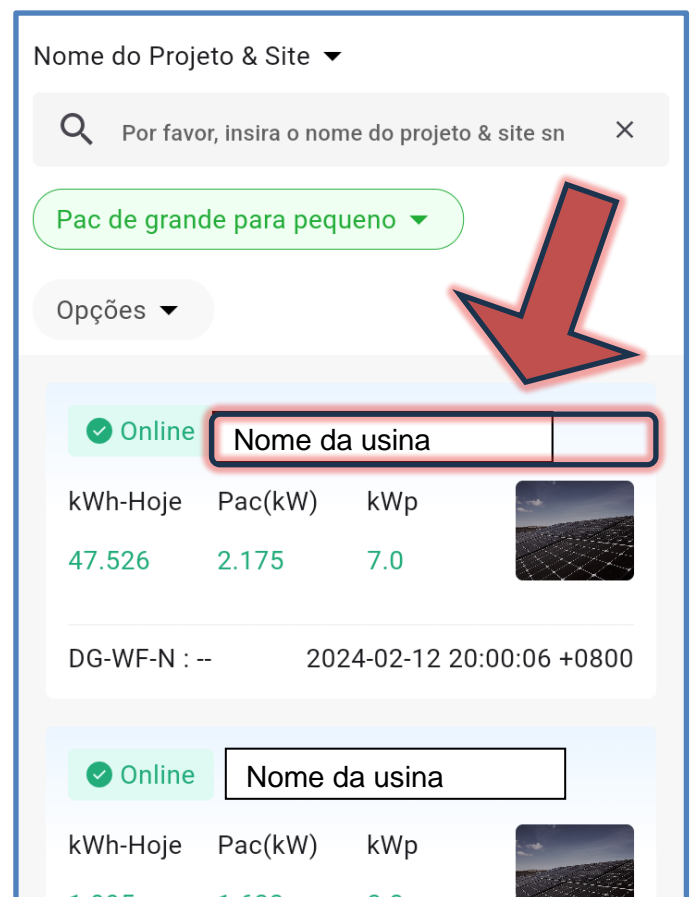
Nome do Projeto & Site

Por favor, insira o nome do projeto & site sn

×

Pac de grande para pequeno

Opções

Online

Nome da usina

| kWh-Hoje | Pac(kW) | kWp |
|---|---|---|
| 47.526 | 2.175 | 7.0 |

DG-WF-N : --

2024-02-12 20:00:06 +0800

Online

Nome da usina

| kWh-Hoje | Pac(kW) | kWp |
|---|---|---|
| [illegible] | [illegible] | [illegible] |